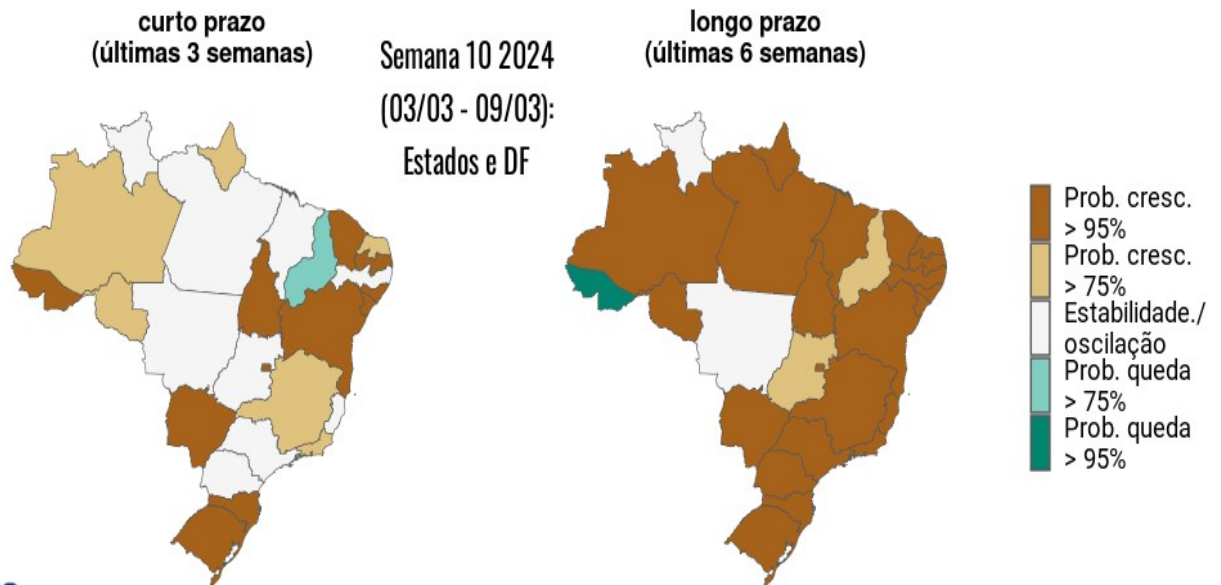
curto prazo
(últimas 3 semanas)

Semana 10 2024
(03/03 - 09/03):
Estados e DF

longo prazo
(últimas 6 semanas)

Prob. cresc.
> 95%
Prob. cresc.
> 75%
Estabilidade./
oscilação
Prob. queda
> 75%
Prob. queda
> 95%